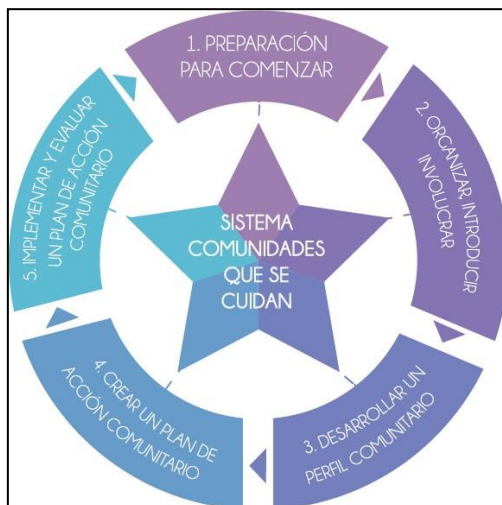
1. PREPARACIÓN PARA COMENZAR

2. ORGANIZAR, INTRODUCIR INVOLUCRAR

3. DESARROLLAR UN PERFIL COMUNITARIO

4. CREAR UN PLAN DE ACCIÓN COMUNITARIO

5. IMPLEMENTAR Y EVALUAR UN PLAN DE ACCIÓN COMUNITARIO

SISTEMA COMUNIDADES QUE SE CUIDAN